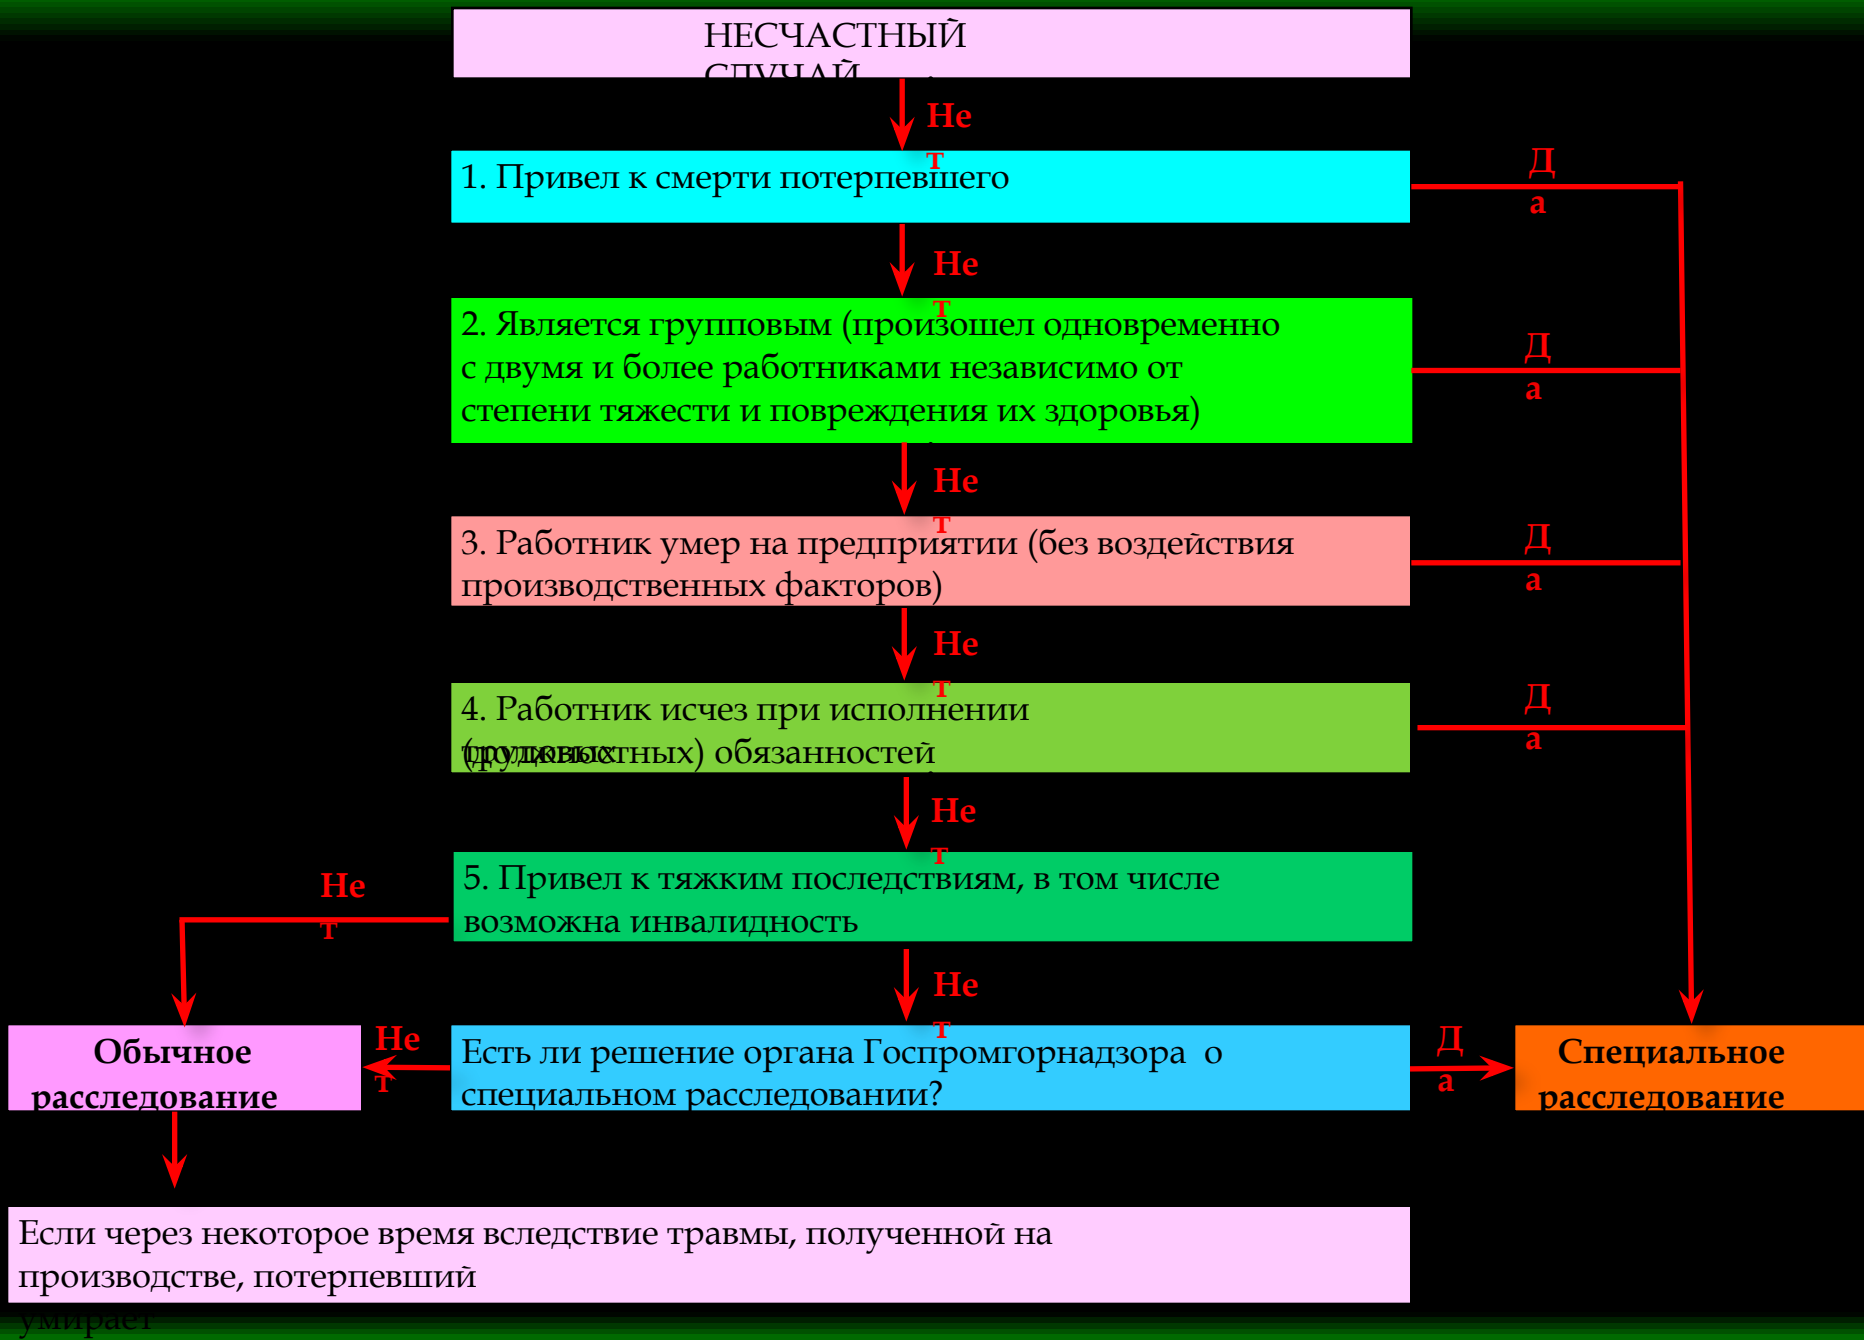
НЕСЧАСТНЫЙ СЛУЧАЙ

Нет

1. Привел к смерти потерпевшего

Да

Нет

2. Является групповым (произошел одновременно с двумя и более работниками независимо от степени тяжести и повреждения их здоровья)

Да

Нет

3. Работник умер на предприятии (без воздействия производственных факторов)

Да

Нет

4. Работник исчез при исполнении трудовых (должностных) обязанностей

Да

Нет

5. Привел к тяжким последствиям, в том числе возможна инвалидность

Нет

Нет

Обычное расследование

Нет

Есть ли решение органа Госпромгорнадзора о специальном расследовании?

Да

Специальное расследование

Если через некоторое время вследствие травмы, полученной на производстве, потерпевший умирает